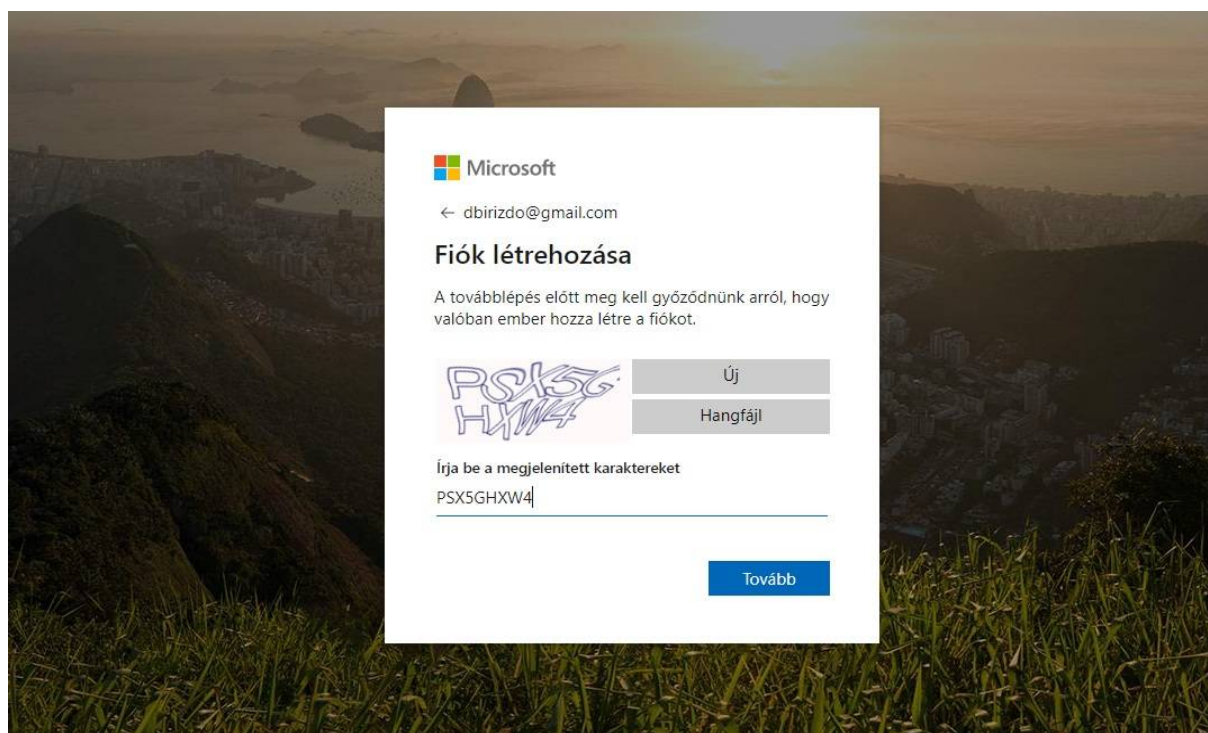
Microsoft

← dbirizdo@gmail.com

Fiók létrehozása

A továbblépés előtt meg kell győződnünk arról, hogy valóban ember hozza létre a fiókot.

PSX5G HXW4

Új

Hangfájl

Írja be a megjelenített karaktereket

PSX5GHXW4

Tovább